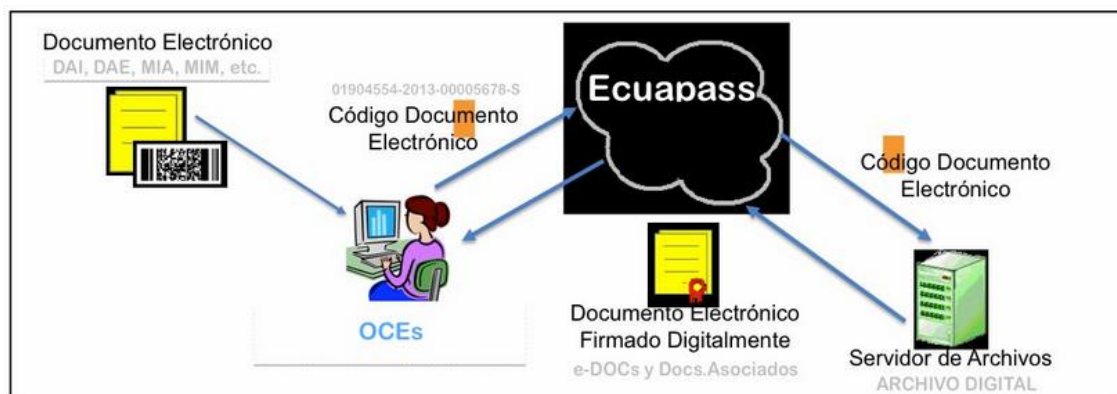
Documento Electrónico
DAI, DAE, MIA, MIM, etc.

01904554-2013-00005678-S
Código Documento Electrónico

Ecuapass

Código Documento Electrónico

OCEs

Documento Electrónico Firmado Digitalmente
e-DOCs y Docs.Asociados

Servidor de Archivos
ARCHIVO DIGITAL